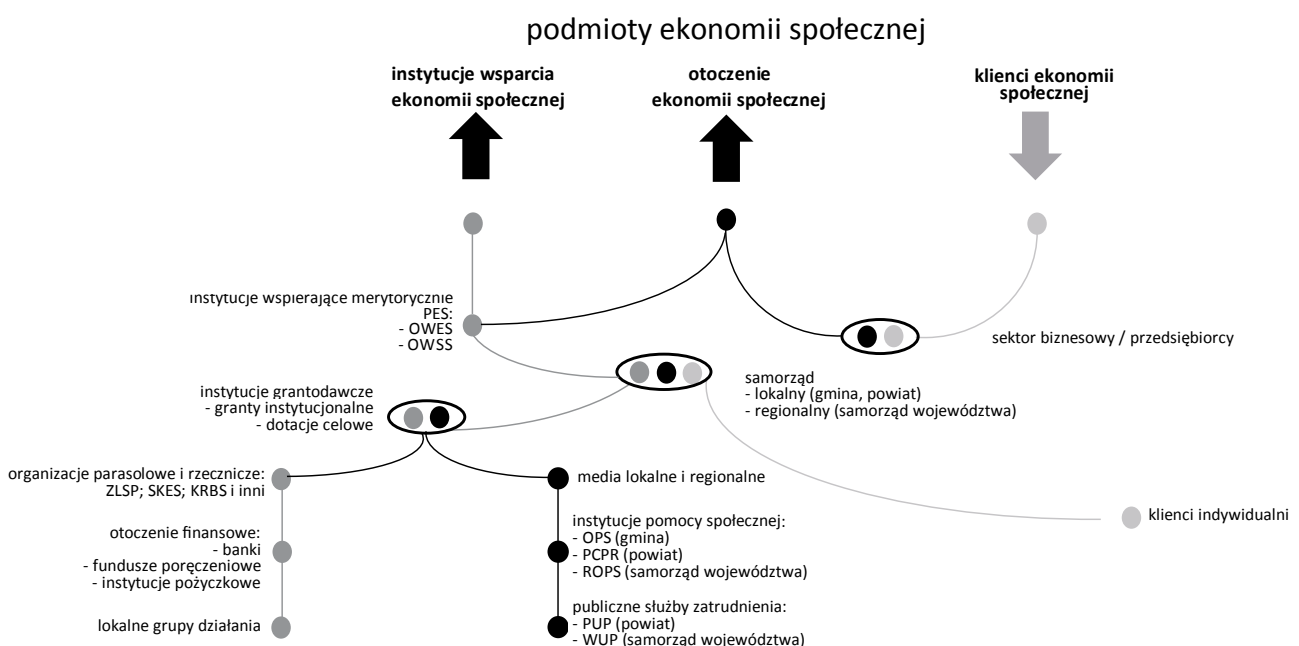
podmioty ekonomii społecznej

instytucje wsparcia ekonomii społecznej

otoczenie ekonomii społecznej

klienci ekonomii społecznej

instytucje wspierające merytorycznie PES:
- OWES
- OWSS

sektor biznesowy / przedsiębiorcy

samorząd
- lokalny (gmina, powiat)
- regionalny (samorząd województwa)

instytucje grantodawcze
- granty instytucjonalne
- dotacje celowe

organizacje parasolowe i rzecznicze: ZLSP; SKES; KRBS i inni

media lokalne i regionalne

klienci indywidualni

otoczenie finansowe:
- banki
- fundusze poręczeniowe
- instytucje pożyczkowe

instytucje pomocy społecznej:
- OPS (gmina)
- PCPR (powiat)
- ROPS (samorząd województwa)

lokalne grupy działania

publiczne służby zatrudnienia:
- PUP (powiat)
- WUP (samorząd województwa)